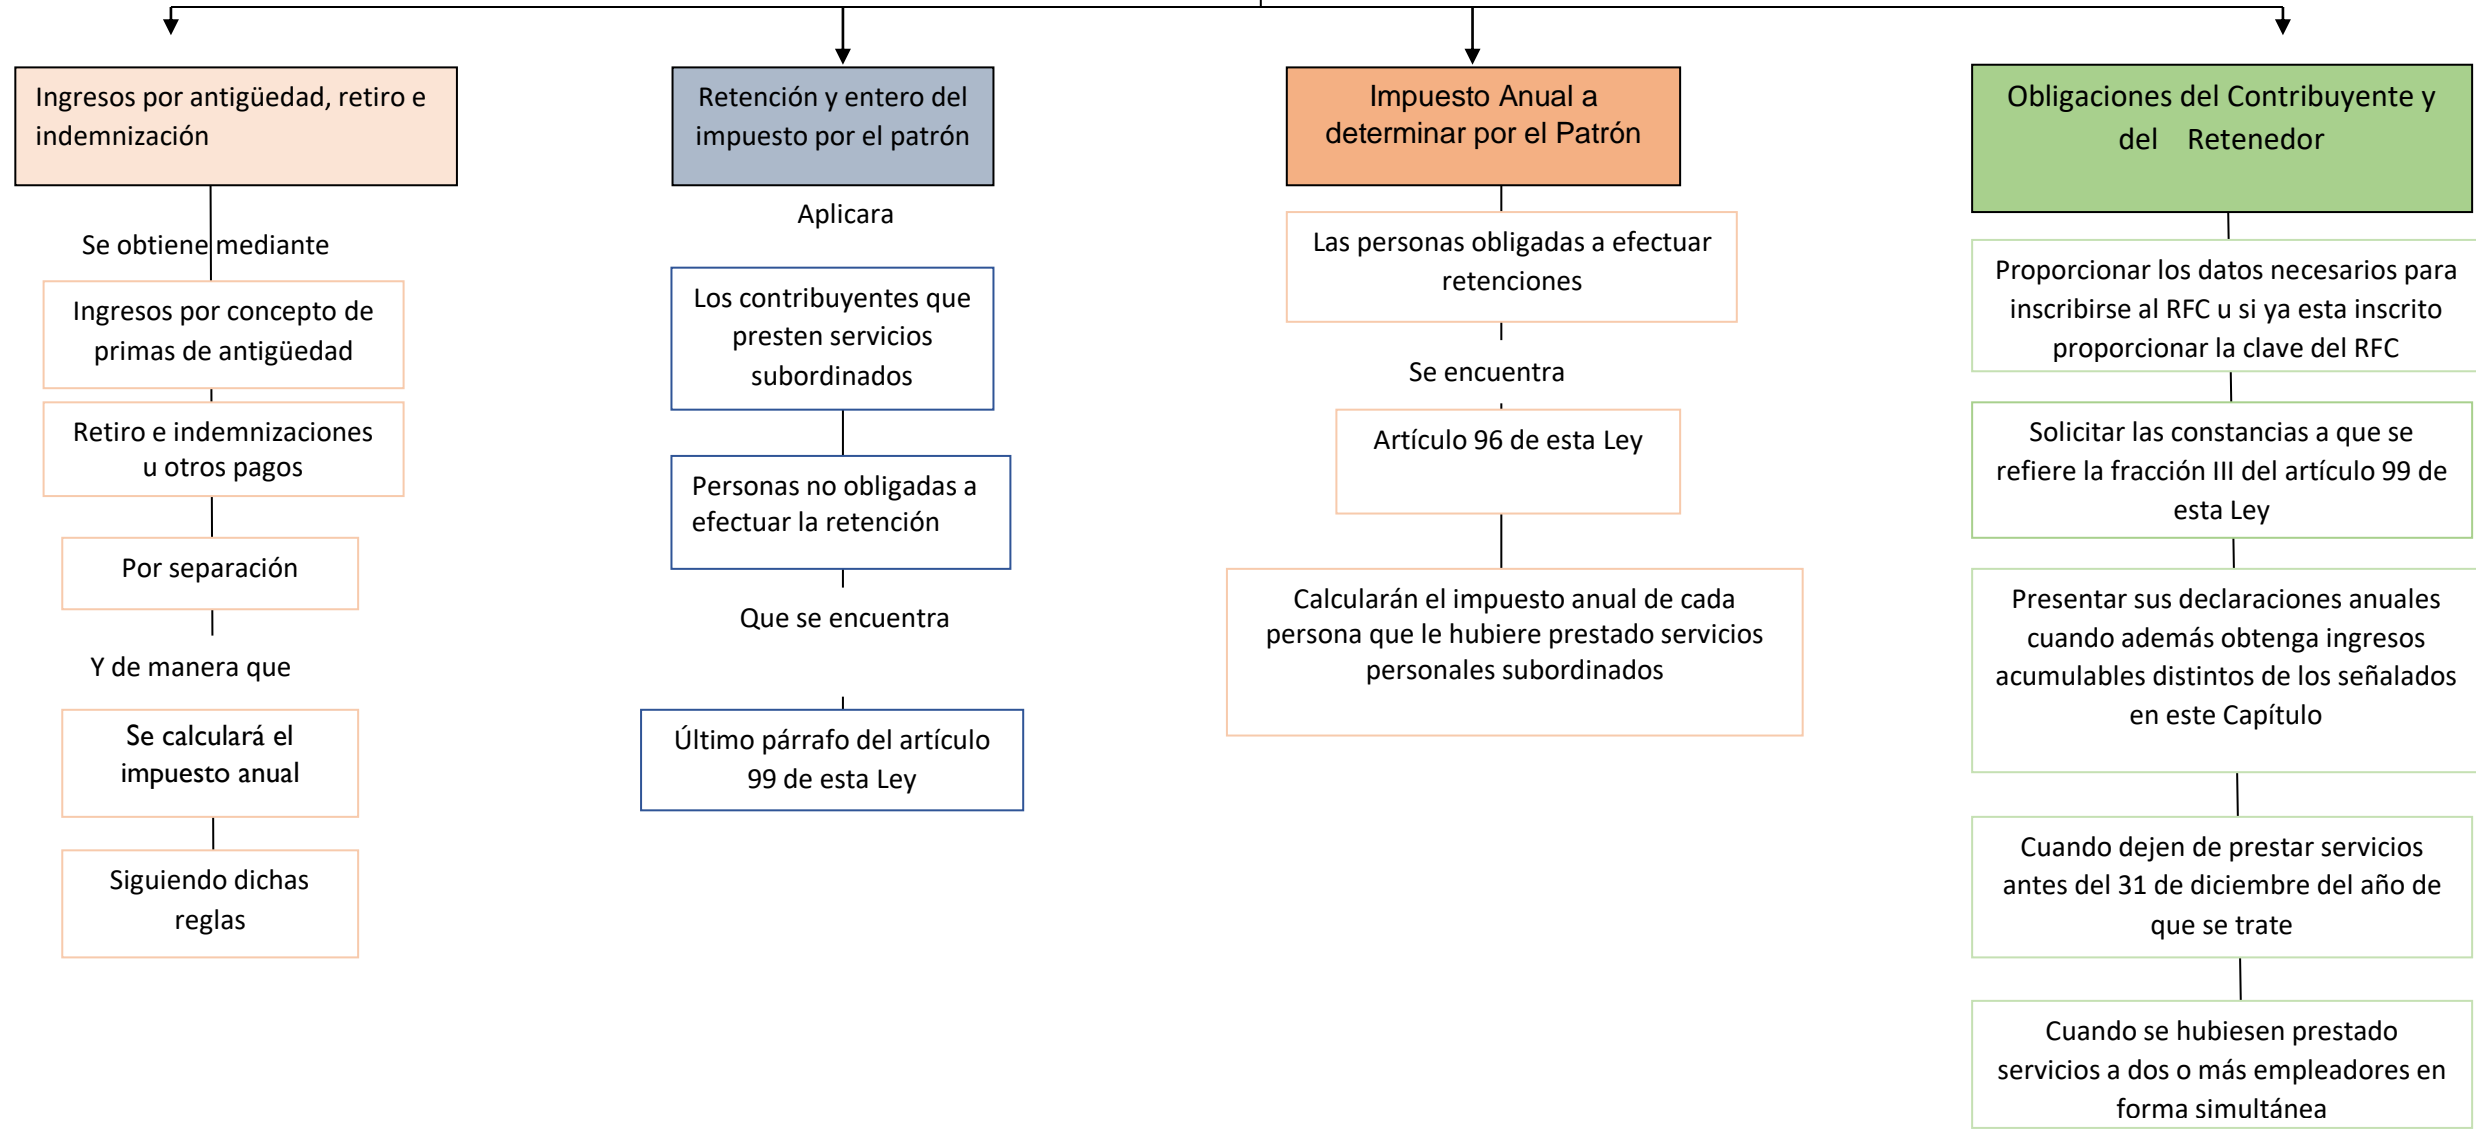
Ingresos por antigüedad, retiro e indemnización

Se obtiene mediante

Ingresos por concepto de primas de antigüedad

Retiro e indemnizaciones u otros pagos

Por separación

Y de manera que

Se calculará el impuesto anual

Siguiendo dichas reglas

Retención y entero del impuesto por el patrón

Aplicara

Los contribuyentes que presten servicios subordinados

Personas no obligadas a efectuar la retención

Que se encuentra

Último párrafo del artículo 99 de esta Ley

Impuesto Anual a determinar por el Patrón

Las personas obligadas a efectuar retenciones

Se encuentra

Artículo 96 de esta Ley

Calcularán el impuesto anual de cada persona que le hubiere prestado servicios personales subordinados

Obligaciones del Contribuyente y del Retenedor

Proporcionar los datos necesarios para inscribirse al RFC u si ya esta inscrito proporcionar la clave del RFC

Solicitar las constancias a que se refiere la fracción III del artículo 99 de esta Ley

Presentar sus declaraciones anuales cuando además obtenga ingresos acumulables distintos de los señalados en este Capítulo

Cuando dejen de prestar servicios antes del 31 de diciembre del año de que se trate

Cuando se hubiesen prestado servicios a dos o más empleadores en forma simultánea